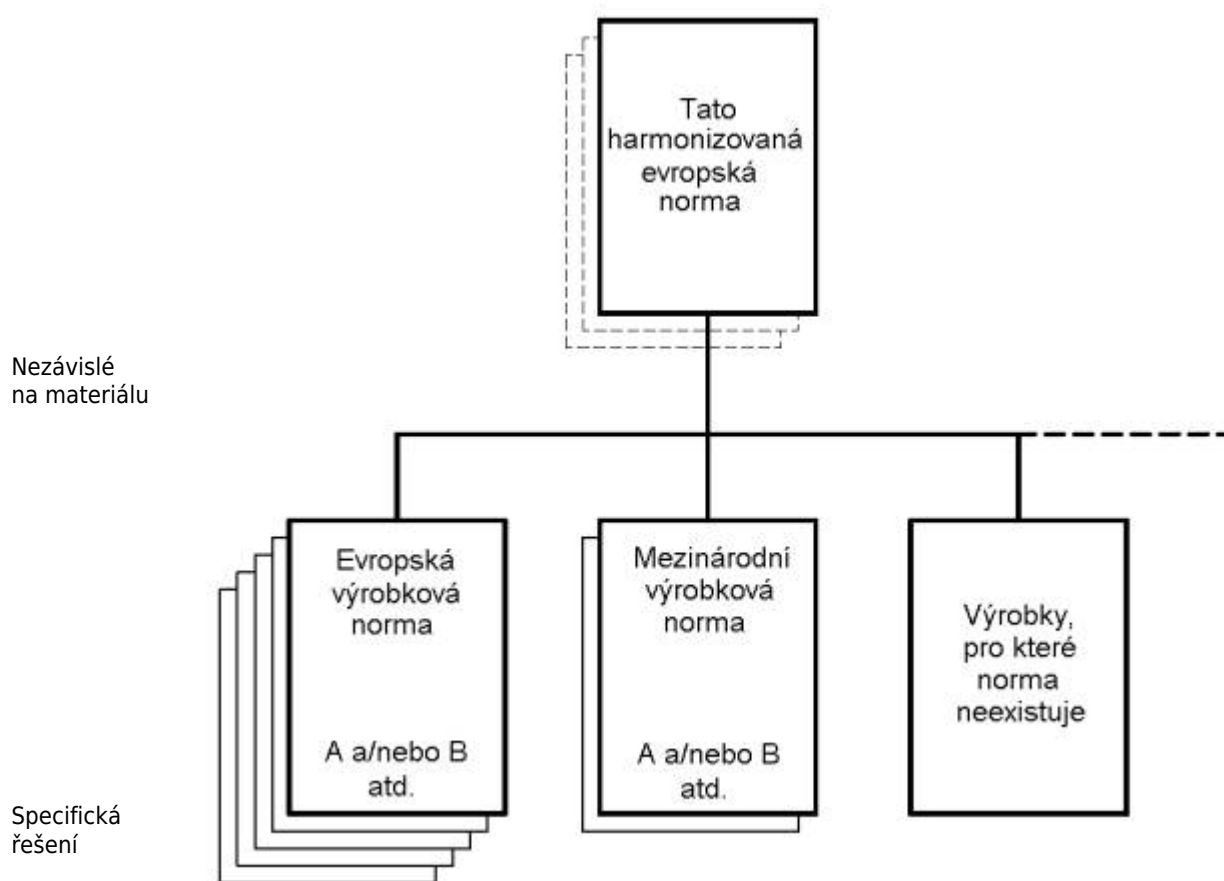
Tato harmonizovaná evropská norma

Nezávislé na materiálu

Evropská výrobková norma

A a/nebo B atd.

Mezinárodní výrobková norma

A a/nebo B atd.

Výrobky, pro které norma neexistuje

Specifická řešení